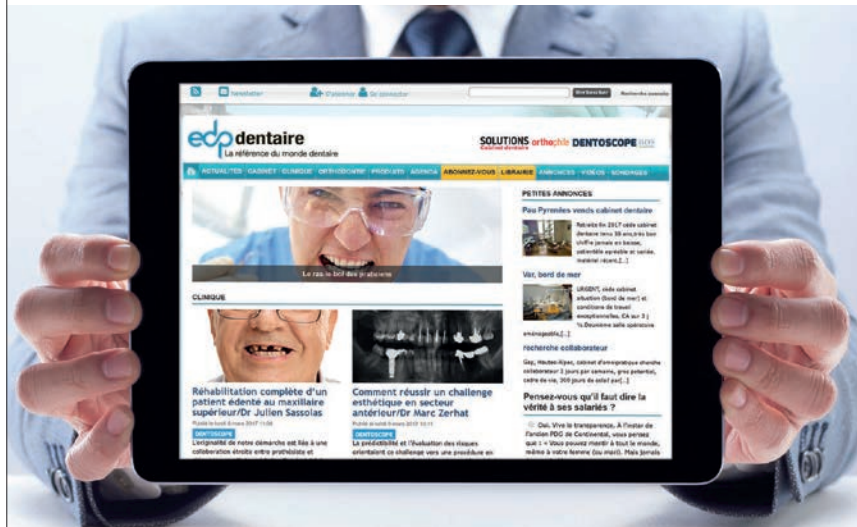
Newsletter S'abonner Se connecter

Rechercher

edp dentaire
La référence du monde dentaire

SOLUTIONS Cabinet dentaire orthophile DENTOSCOPE

ACTUALITÉS CABINET CLINIQUE ORTHODONTIE PRODUITS AGENDA ABONNEZ-VOUS LIBRAIRIE ANNONCES VIDÉOS SONDAGES

Le ras le bol des praticiens

CLINIQUE

Réhabilitation complète d'un patient édenté au maxillaire supérieur/Dr Julien Sassolas

DENTOSCOPE

L'originalité de notre démarche est liée à une collaboration étroite entre prothésiste et

Comment réussir un challenge esthétique en secteur antérieur/Dr Marc Zerhat

DENTOSCOPE

La prédictibilité et l'évaluation des risques orientent ce challenge vers une procédure en

PETITES ANNONCES

Pau Pyrénées vends cabinet dentaire

Retraite fin 2017 cède cabinet dentaire tenu 38 ans,très bon chiffre jamais en baisse, patientèle agréable et variée, matériel récent,[...]

Var, bord de mer

URGENT, cède cabinet situation (bord de mer) et conditions de travail exceptionnelles, CA sur 3 j. Deuxième salle opératoire aménageable,[...]

recherche collaborateur

Gap, Hautes-Alpes, cabinet d'omnipratique cherche collaborateur 2 jours par semaine, gros potentiel, cadre de vie, 300 jours de soleil par[...]

Pensez-vous qu'il faut dire la vérité à ses salariés ?

Oui. Vive la transparence. À l'instar de l'ancien PDG de Continental, vous pensez que : « Vous pouvez mentir à tout le monde, même à votre femme (ou mari). Mais jamais